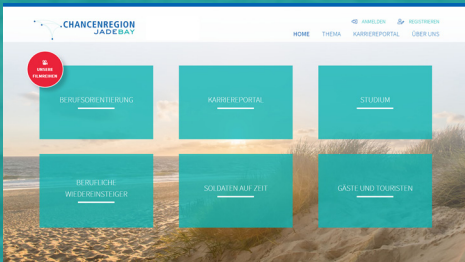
CHANCENREGION JADEBAY

ANMELDEN REGISTRIEREN

HOME THEMA KARRIEREPORTAL ÜBER UNS

UNSERE FILMREIHEN

BERUFSORIENTIERUNG

KARRIEREPORTAL

STUDIUM

BERUFLICHE WIEDEREINSTEIGER

SOLDATEN AUF ZEIT

GÄSTE UND TOURISTEN